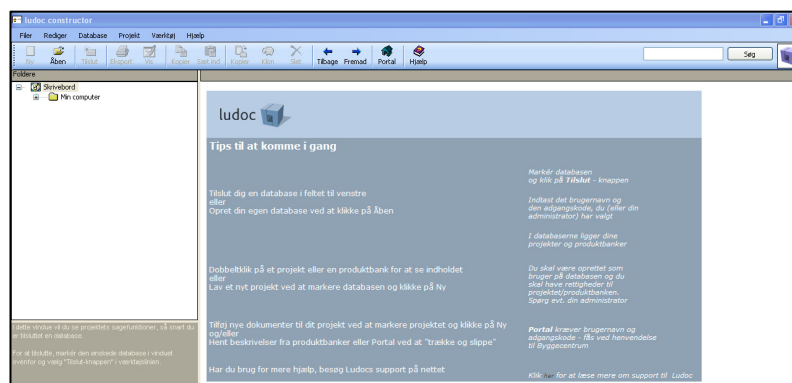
ludoc constructor

Filer Rediger Database Projekt Værktøj Hjælp

Ny Åben Tilslut Eksport Vis Kopier Sæt ind Kopier Klon Slet Tilbage Fremad Portal Hjælp

Søg

Foldere

Skrivebord
Min computer

I dette vindue vil du se projektets søgefunktioner, så snart du er tilsluttet en database.

For at tilslutte, markér den ønskede database i vinduet ovenfor og vælg "Tilslut-knappen" i værktøjslinien.

ludoc

Tips til at komme i gang

Tilslut dig en database i feltet til venstre
eller
Opret din egen database ved at klikke på Åben

Markér databasen og klik på Tilslut - knappen

Indtast det brugernavn og den adgangskode, du (eller din administrator) har valgt

I databaserne ligger dine projekter og produktbanker

Dobbeltklik på et projekt eller en produktbank for at se indholdet
eller
Lav et nyt projekt ved at markere databasen og klikke på Ny

Du skal være oprettet som bruger på databasen og du skal have rettigheder til projektet/produktbanken. Spørg evt. din administrator

Tilføj nye dokumenter til dit projekt ved at markere projektet og klikke på Ny og/eller
Hent beskrivelser fra produktbanker eller Portal ved at "trække og slippe"

Portal kræver brugernavn og adgangskode - fås ved henvendelse til Byggecentrum

Har du brug for mere hjælp, besøg Ludocs support på nettet

Klik her for at læse mere om support til Ludoc